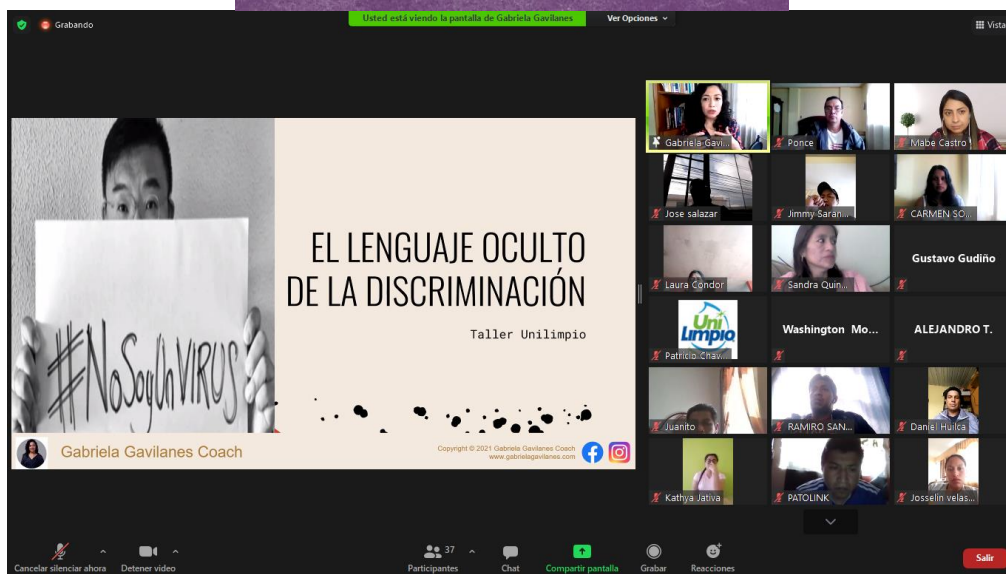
Grabando

Usted está viendo la pantalla de Gabriela Gavilanes

Ver Opciones

Vista

#NoSoyUnVIRUS

EL LENGUAJE OCULTO DE LA DISCRIMINACIÓN

Taller Unilimpio

Gabriela Gavilanes Coach

Copyright © 2021 Gabriela Gavilanes Coach
www.gabrielagavilanes.com

Gabriela Gavi...
Ponce
Mabe Castro
Jose salazar
Jimmy Saran...
CARMEN SO...
Laura Condor
Sandra Quin...
Gustavo Gudiño
Uni Limpio
Patricio Chav...
Washington Mo...
ALEJANDRO T.
Juanito
RAMIRO SAN...
Daniel Huilca
Kathya Jativa
PATOLINK
Josselin velas...

Cancelar silenciar ahora
Detener video
37
Participantes
Chat
Compartir pantalla
Grabar
Reacciones
Salir